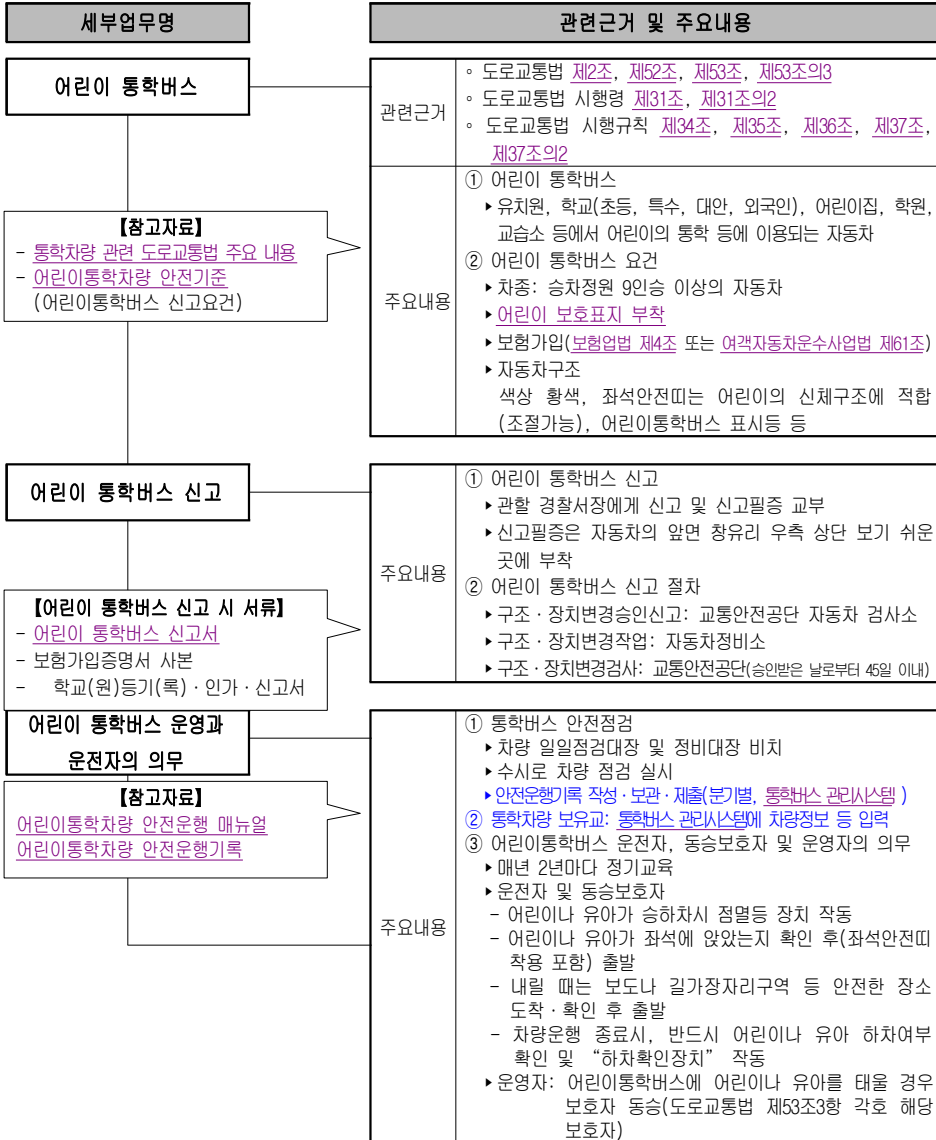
세부업무명

관련근거 및 주요내용

어린이 통학버스

관련근거
◦ 도로교통법 제2조, 제52조, 제53조, 제53조의3
◦ 도로교통법 시행령 제31조, 제31조의2
◦ 도로교통법 시행규칙 제34조, 제35조, 제36조, 제37조, 제37조의2

【참고자료】
- 통학차량 관련 도로교통법 주요 내용
- 어린이통학차량 안전기준 (어린이통학버스 신고요건)

주요내용
① 어린이 통학버스
▸유치원, 학교(초등, 특수, 대안, 외국인), 어린이집, 학원, 교습소 등에서 어린이의 통학 등에 이용되는 자동차
② 어린이 통학버스 요건
▸차종: 승차정원 9인승 이상의 자동차
▸어린이 보호표지 부착
▸보험가입(보험업법 제4조 또는 여객자동차운수사업법 제61조)
▸자동차구조
색상 황색, 좌석안전띠는 어린이의 신체구조에 적합(조절가능), 어린이통학버스 표시등 등

어린이 통학버스 신고

【어린이 통학버스 신고 시 서류】
- 어린이 통학버스 신고서
- 보험가입증명서 사본
- 학교(원)등기(록)・인가・신고서

주요내용
① 어린이 통학버스 신고
▸관할 경찰서장에게 신고 및 신고필증 교부
▸신고필증은 자동차의 앞면 창유리 우측 상단 보기 쉬운 곳에 부착
② 어린이 통학버스 신고 절차
▸구조・장치변경승인신고: 교통안전공단 자동차 검사소
▸구조・장치변경작업: 자동차정비소
▸구조・장치변경검사: 교통안전공단(승인받은 날로부터 45일 이내)

어린이 통학버스 운영과 운전자의 의무

【참고자료】
어린이통학차량 안전운행 매뉴얼
어린이통학차량 안전운행기록

주요내용
① 통학버스 안전점검
▸차량 일일점검대장 및 정비대장 비치
▸수시로 차량 점검 실시
▸안전운행기록 작성・보관・제출(분기별, 통학버스 관리시스템 )
② 통학차량 보유교: 통학버스 관리시스템에 차량정보 등 입력
③ 어린이통학버스 운전자, 동승보호자 및 운영자의 의무
▸매년 2년마다 정기교육
▸운전자 및 동승보호자
- 어린이나 유아가 승하차시 점멸등 장치 작동
- 어린이나 유아가 좌석에 앉았는지 확인 후(좌석안전띠 착용 포함) 출발
- 내릴 때는 보도나 길가장자리구역 등 안전한 장소 도착・확인 후 출발
- 차량운행 종료시, 반드시 어린이나 유아 하차여부 확인 및 “하차확인장치” 작동
▸운영자: 어린이통학버스에 어린이나 유아를 태울 경우 보호자 동승(도로교통법 제53조3항 각호 해당 보호자)